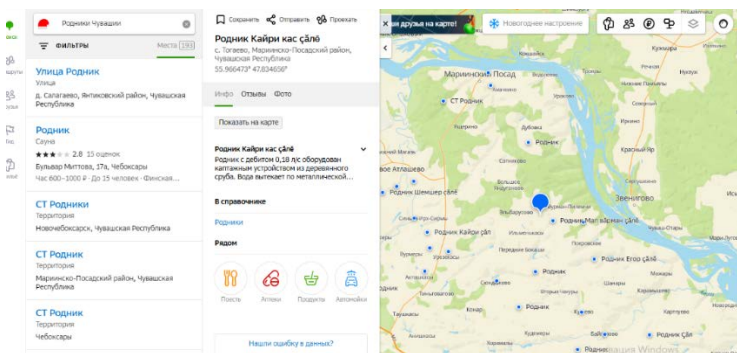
Родники Чувашии
ФИЛЬТРЫ
Места 193
Улица Родник
Улица
д. Салагаево, Янтиковский район, Чувашская Республика
Родник
Сауна
2.8 15 оценок
Бульвар Миттова, 17а, Чебоксары
Час 600–1000 ₽ До 15 человек · Финская...
СТ Родники
Территория
Новочебоксарск, Чувашская Республика
СТ Родник
Территория
Мариинско-Посадский район, Чувашская Республика
СТ Родник
Территория
Чебоксары
Сохранить
Отправить
Проехать
Родник Кайри кас ҫӑлӗ
с. Тогаево, Мариинско-Посадский район, Чувашская Республика
55.966473° 47.834658°
Инфо
Отзывы
Фото
Показать на карте
Родник Кайри кас ҫӑлӗ
Родник с дебитом 0,18 л/с оборудован каптажным устройством из деревянного сруба. Вода вытекает по металлической...
В справочнике
Родники
Рядом
Поесть
Аптеки
Продукты
Автомойки
Нашли ошибку в данных?
друзья на карте!
Новогоднее настроение
Мариинский Посад
СТ Родник
Родник Кайри кас ҫӑлӗ
Родник Шемшер ҫӑлӗ
Родник Кив ҫӑлӗ
Родник Мал вӑрман ҫӑлӗ
Родник Егор ҫӑлӗ
Звениговский
Зеленогорск
Родник
СТ Родник
Родник ҫӑлӗ
Активация Windows